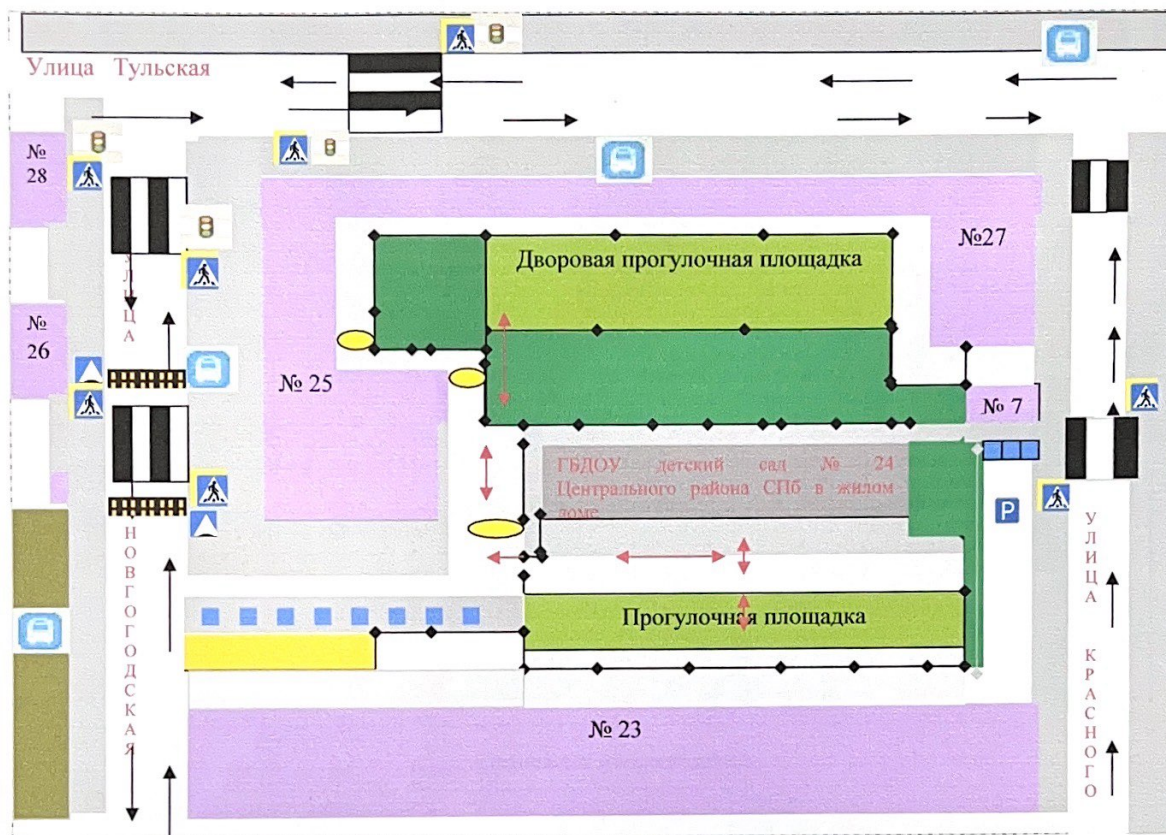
Улица Тульская

№ 28

№ 26

№ 25

№27

№ 7

№ 23

Дворовая прогулочная площадка

ГБДОУ детский сад № 24 Центрального района СПб в жилом доме

Прогулочная площадка

Р

УЛИЦА НОВГОРОДСКАЯ

УЛИЦА КРАСНОГО